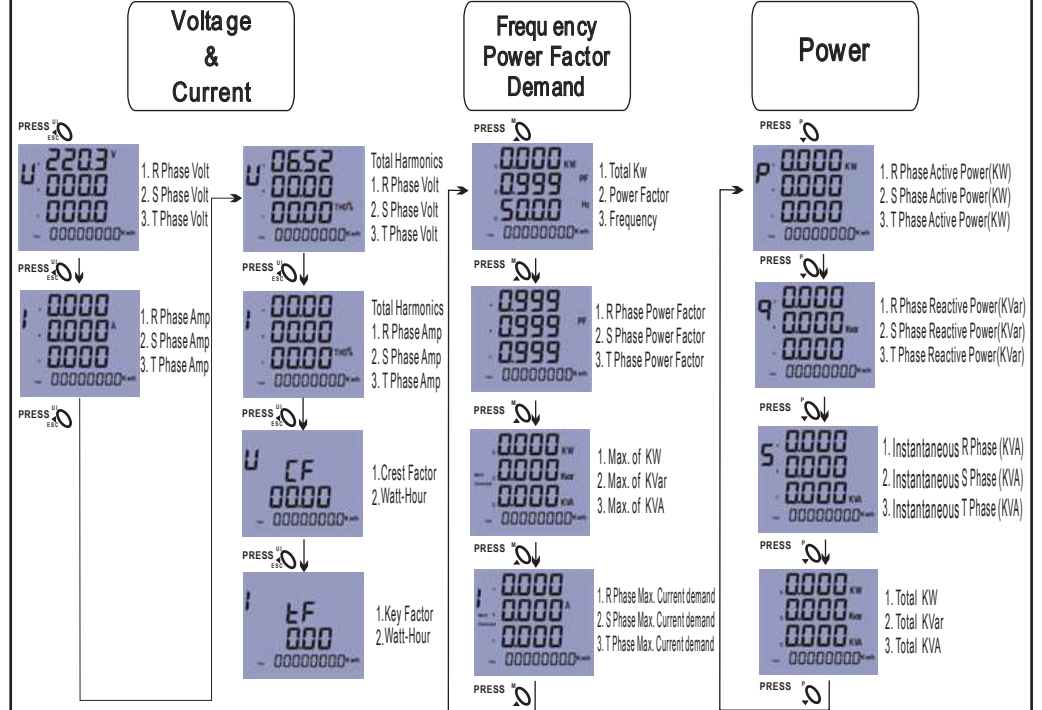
Voltage
&
Current

Frequency
Power Factor
Demand

Power

PRESS UI ESC

U 220.3 V
0.000
0.000
00000000 Kwh

1. R Phase Volt
2. S Phase Volt
3. T Phase Volt

PRESS UI ESC

I 0.000
0.000 A
0.000
00000000 Kwh

1. R Phase Amp
2. S Phase Amp
3. T Phase Amp

PRESS UI ESC

U 06.52
00.00
00.00 THD%
00000000 Kwh

Total Harmonics
1. R Phase Volt
2. S Phase Volt
3. T Phase Volt

PRESS UI ESC

I 00.00
00.00
00.00 THD%
00000000 Kwh

Total Harmonics
1. R Phase Amp
2. S Phase Amp
3. T Phase Amp

PRESS UI ESC

U CF
00.00
00000000 Kwh

1.Crest Factor
2.Watt-Hour

PRESS UI ESC

I tF
0.00
00000000 Kwh

1.Key Factor
2.Watt-Hour

PRESS M

0.000 KW
0.999 PF
50.00 Hz
00000000 Kwh

1. Total Kw
2. Power Factor
3. Frequency

PRESS M

0.999
0.999 PF
0.999
00000000 Kwh

1. R Phase Power Factor
2. S Phase Power Factor
3. T Phase Power Factor

PRESS M

0.000 KW
0.000 Kvar
0.000 KVA
00000000 Kwh

1. Max. of KW
2. Max. of KVar
3. Max. of KVA

PRESS M

I 0.000
0.000 A
0.000
00000000 Kwh

1. R Phase Max. Current demand
2. S Phase Max. Current demand
3. T Phase Max. Current demand

PRESS M

PRESS P

P 0.000 KW
0.000
0.000
00000000 Kwh

1. R Phase Active Power(KW)
2. S Phase Active Power(KW)
3. T Phase Active Power(KW)

PRESS P

q 0.000
0.000 Kvar
0.000
00000000 Kwh

1. R Phase Reactive Power(KVar)
2. S Phase Reactive Power(KVar)
3. T Phase Reactive Power(KVar)

PRESS P

S 0.000
0.000
0.000 KVA
00000000 Kwh

1. Instantaneous R Phase (KVA)
2. Instantaneous S Phase (KVA)
3. Instantaneous T Phase (KVA)

PRESS P

0.000 KW
0.000 Kvar
0.000 KVA
00000000 Kwh

1. Total KW
2. Total KVar
3. Total KVA

PRESS P